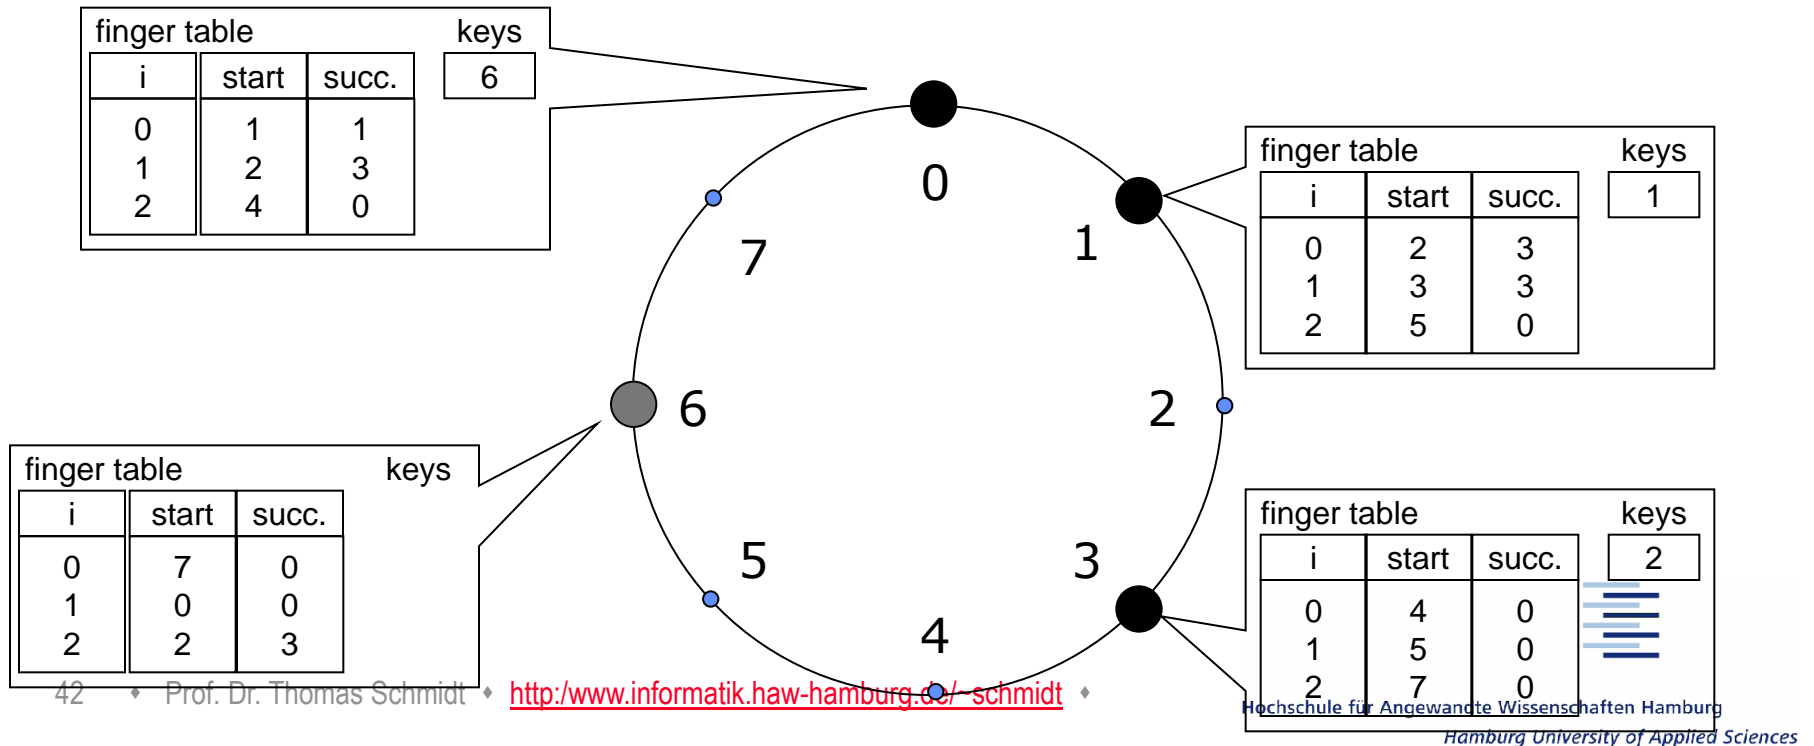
finger table keys

| i | start | succ. |
|---|---|---|
| 0 | 1 | 1 |
| 1 | 2 | 3 |
| 2 | 4 | 0 |

6

0 1 2 3 4 5 6 7

finger table keys

| i | start | succ. |
|---|---|---|
| 0 | 2 | 3 |
| 1 | 3 | 3 |
| 2 | 5 | 0 |

1

finger table keys

| i | start | succ. |
|---|---|---|
| 0 | 7 | 0 |
| 1 | 0 | 0 |
| 2 | 2 | 3 |

finger table keys

| i | start | succ. |
|---|---|---|
| 0 | 4 | 0 |
| 1 | 5 | 0 |
| 2 | 7 | 0 |

2

42 • Prof. Dr. Thomas Schmidt • http:/www.informatik.haw-hamburg.de/~schmidt •

Hochschule für Angewandte Wissenschaften Hamburg
Hamburg University of Applied Sciences